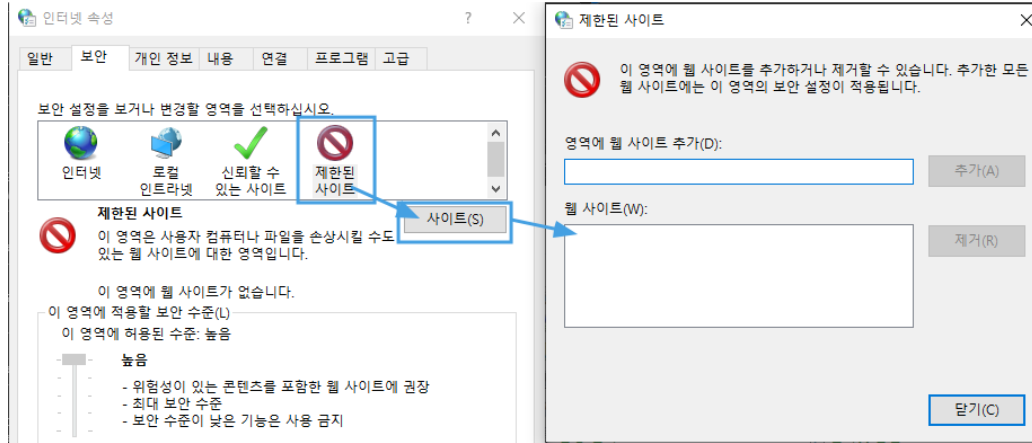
인터넷 속성

?

일반 보안 개인 정보 내용 연결 프로그램 고급

보안 설정을 보거나 변경할 영역을 선택하십시오.

인터넷 로컬 인트라넷 신뢰할 수 있는 사이트 제한된 사이트

제한된 사이트

이 영역은 사용자 컴퓨터나 파일을 손상시킬 수도 있는 웹 사이트에 대한 영역입니다.

사이트(S)

이 영역에 웹 사이트가 없습니다.

이 영역에 적용할 보안 수준(L)

이 영역에 허용된 수준: 높음

높음

- 위험성이 있는 콘텐츠를 포함한 웹 사이트에 권장
- 최대 보안 수준
- 보안 수준이 낮은 기능은 사용 금지

제한된 사이트

이 영역에 웹 사이트를 추가하거나 제거할 수 있습니다. 추가한 모든 웹 사이트에는 이 영역의 보안 설정이 적용됩니다.

영역에 웹 사이트 추가(D):

추가(A)

웹 사이트(W):

제거(R)

닫기(C)